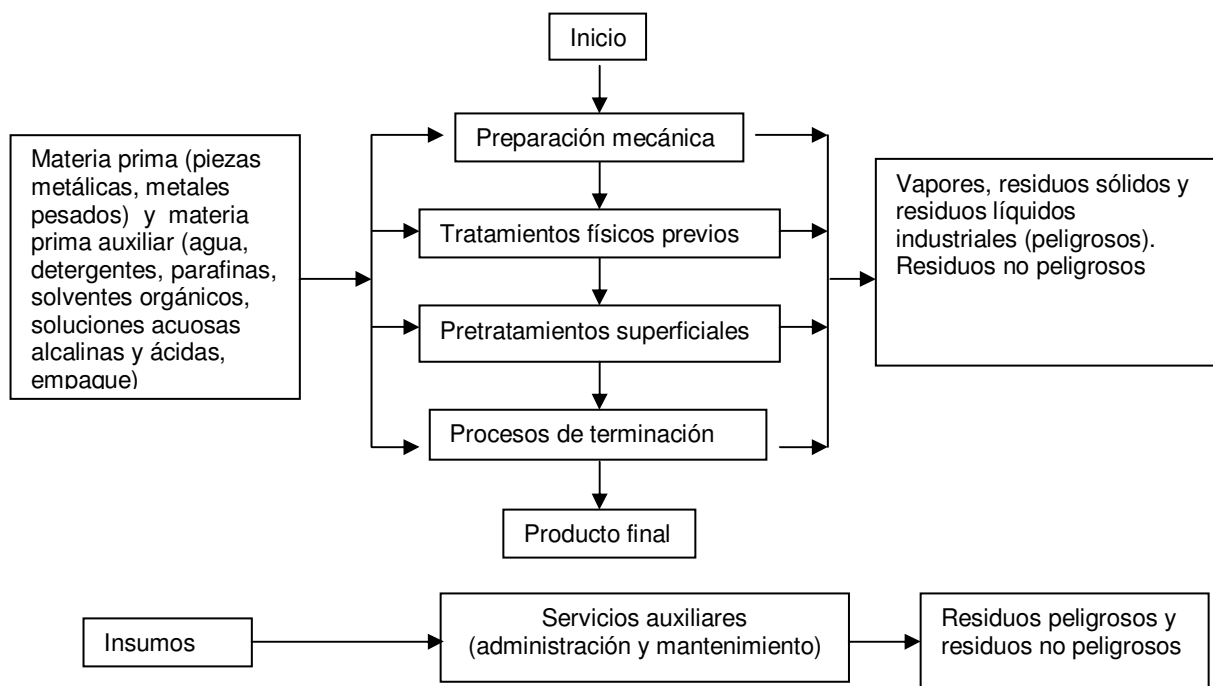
Inicio

Materia prima (piezas metálicas, metales pesados) y materia prima auxiliar (agua, detergentes, parafinas, solventes orgánicos, soluciones acuosas alcalinas y ácidas, empaque)

Preparación mecánica

Tratamientos físicos previos

Pretratamientos superficiales

Procesos de terminación

Producto final

Vapores, residuos sólidos y residuos líquidos industriales (peligrosos). Residuos no peligrosos

Insumos

Servicios auxiliares (administración y mantenimiento)

Residuos peligrosos y residuos no peligrosos